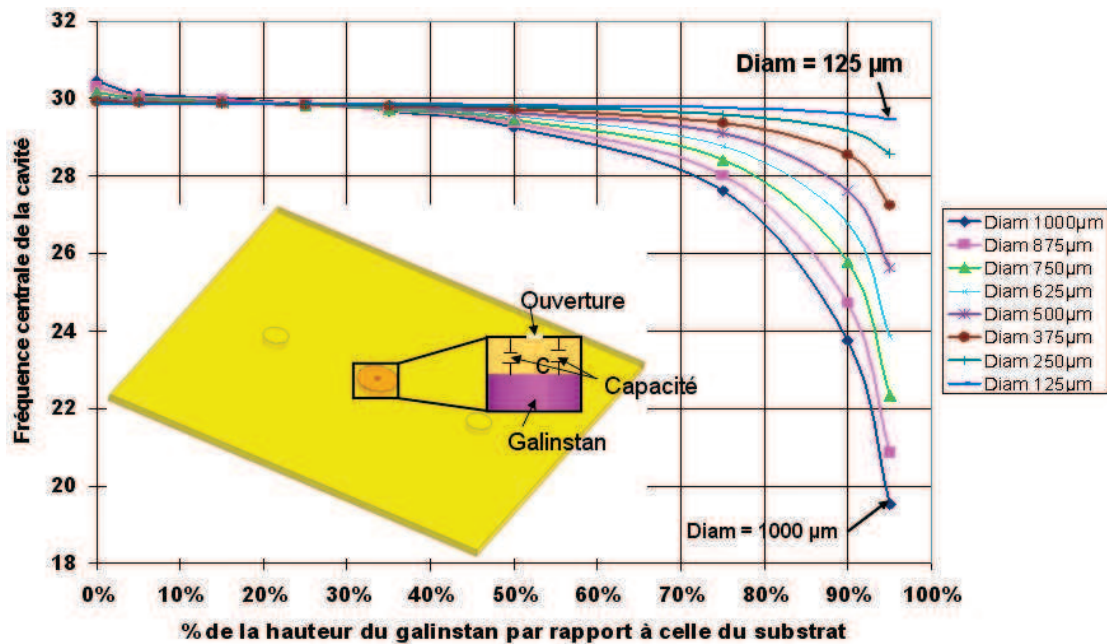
Fréquence centrale de la cavité

32
30
28
26
24
22
20
18

0%
10%
20%
30%
40%
50%
60%
70%
80%
90%
100%

% de la hauteur du galinstan par rapport à celle du substrat

Diam = 125 µm

Diam = 1000 µm

Ouverture
C
Capacité
Galinstan

Diam 1000µm
Diam 875µm
Diam 750µm
Diam 625µm
Diam 500µm
Diam 375µm
Diam 250µm
Diam 125µm